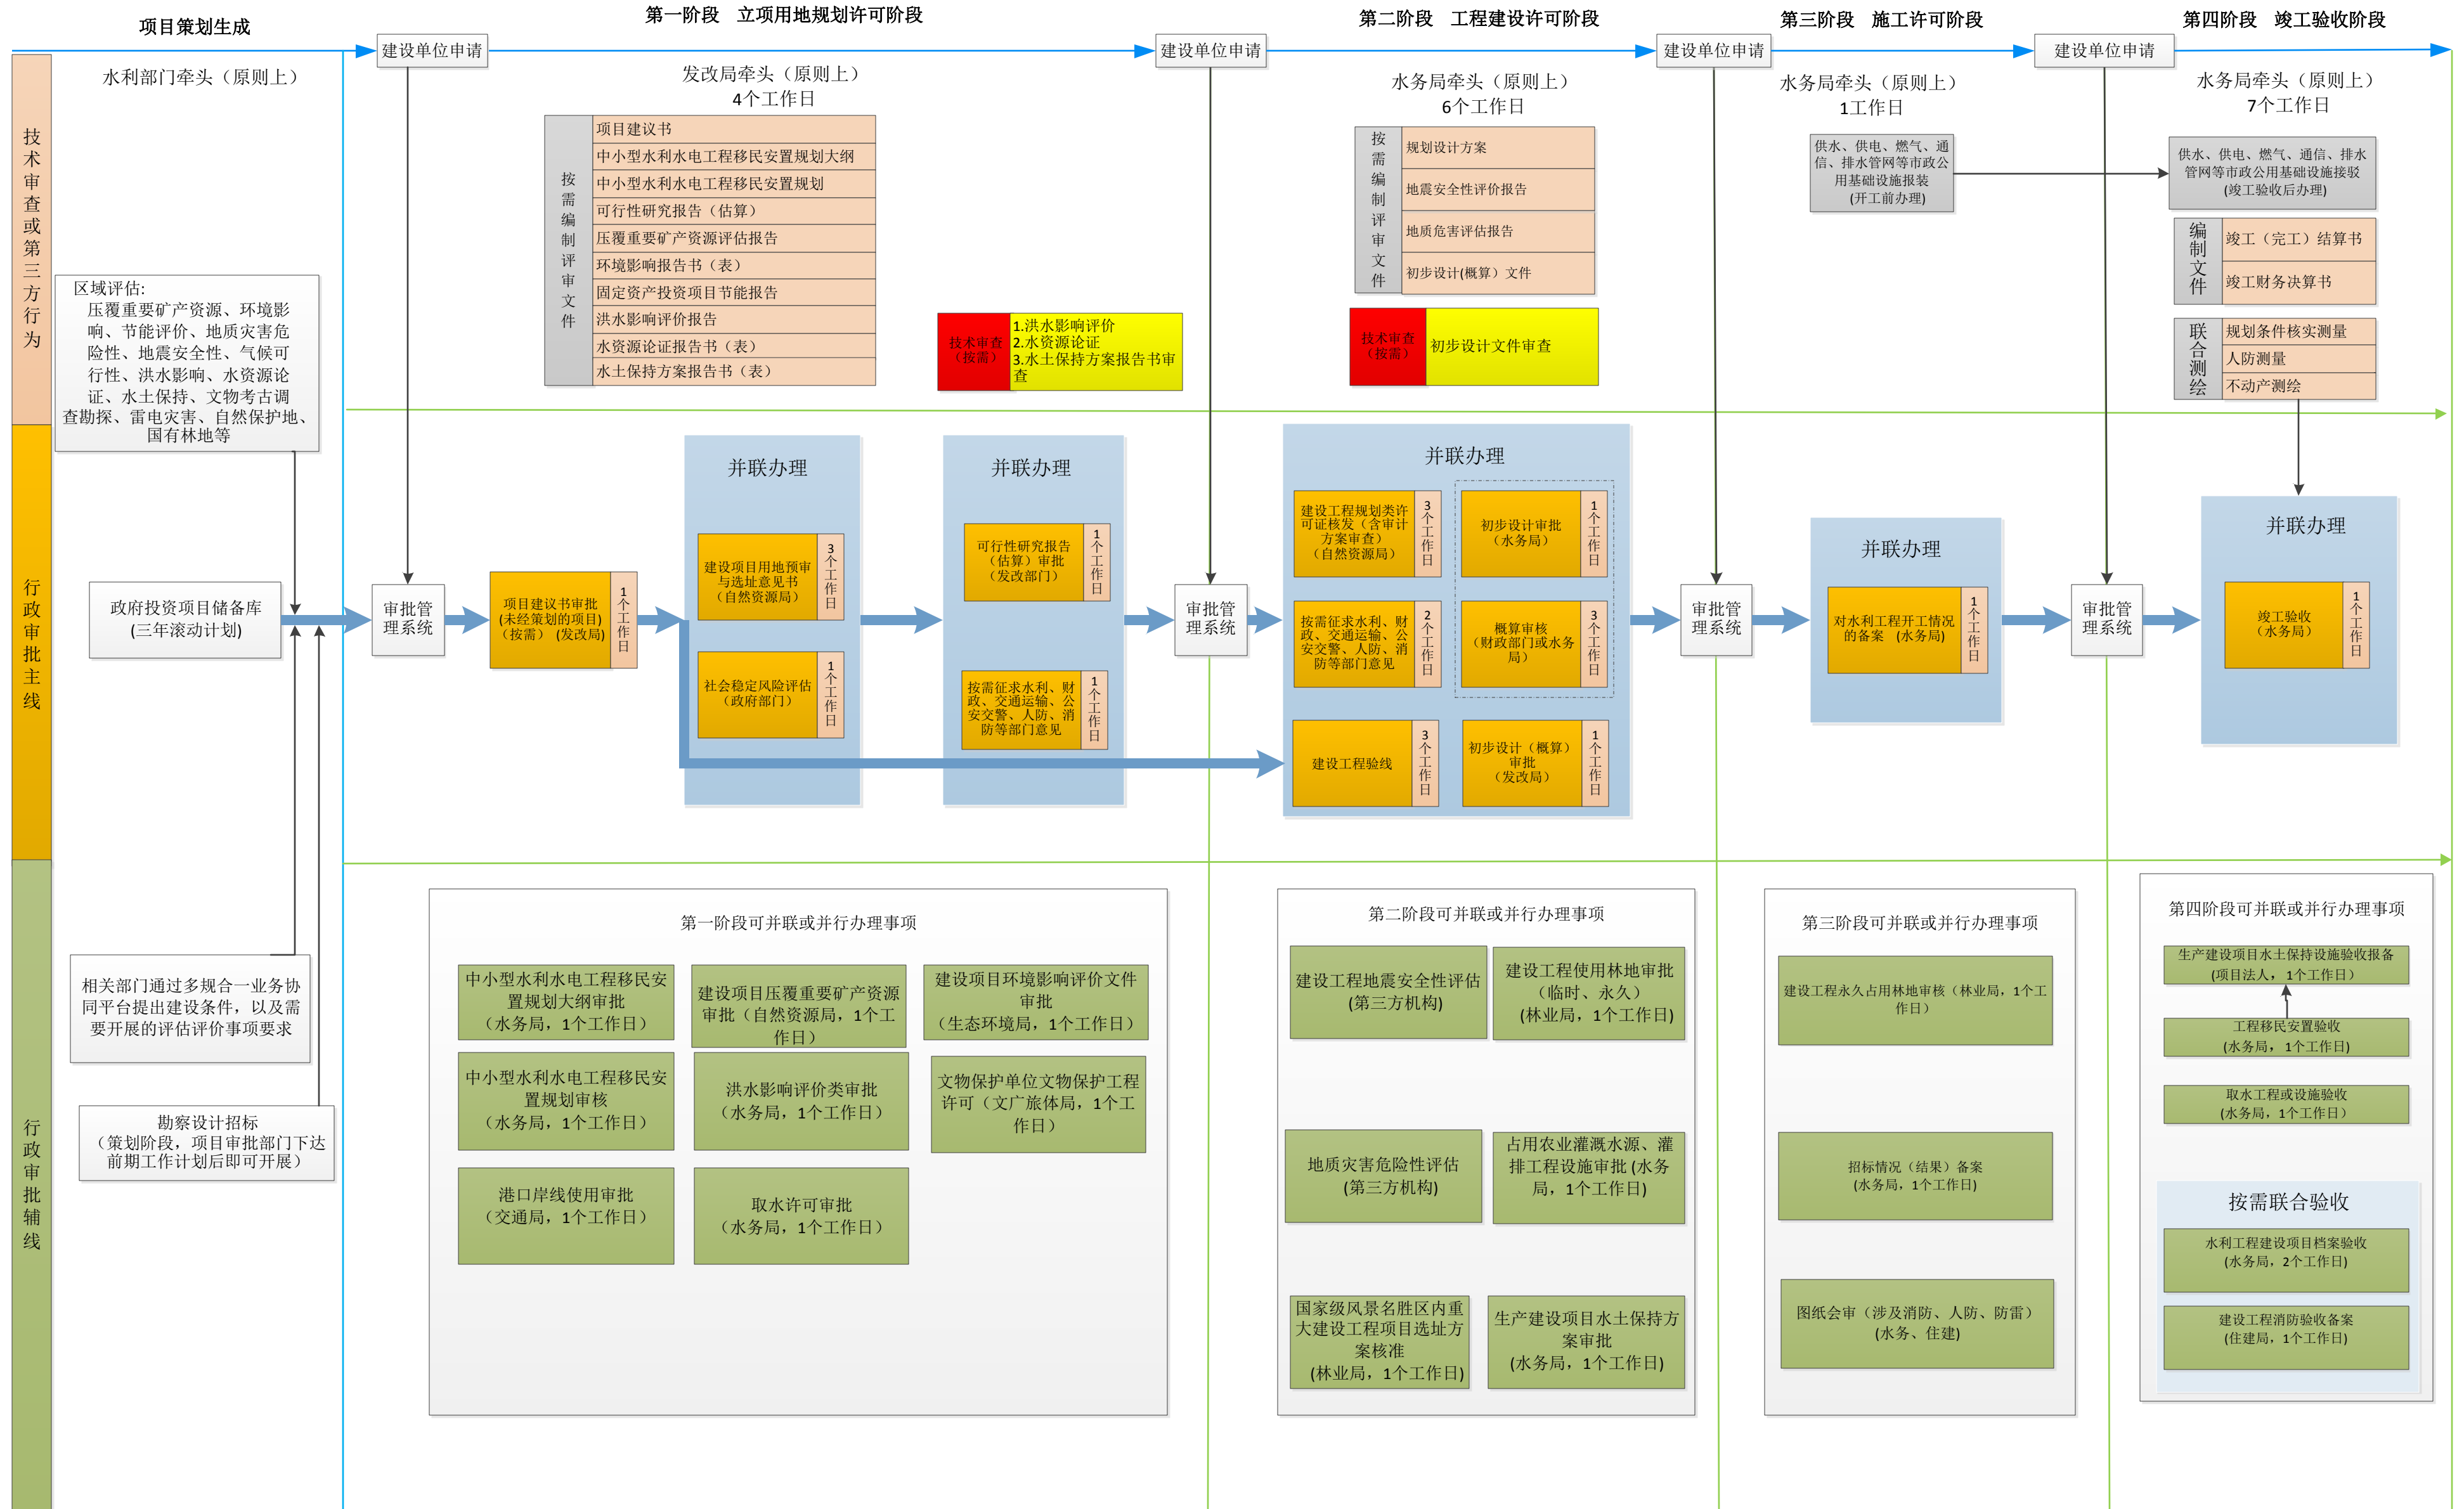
项目策划生成

第一阶段　立项用地规划许可阶段

第二阶段　工程建设许可阶段

第三阶段　施工许可阶段

第四阶段　竣工验收阶段

建设单位申请

建设单位申请

建设单位申请

建设单位申请

技术审查或第三方行为

水利部门牵头（原则上）

区域评估:
压覆重要矿产资源、环境影响、节能评价、地质灾害危险性、地震安全性、气候可行性、洪水影响、水资源论证、水土保持、文物考古调查勘探、雷电灾害、自然保护地、国有林地等

发改局牵头（原则上）
4个工作日

按需编制评审文件

项目建议书
中小型水利水电工程移民安置规划大纲
中小型水利水电工程移民安置规划
可行性研究报告（估算）
压覆重要矿产资源评估报告
环境影响报告书（表）
固定资产投资项目节能报告
洪水影响评价报告
水资源论证报告书（表）
水土保持方案报告书（表）

技术审查（按需）

1.洪水影响评价
2.水资源论证
3.水土保持方案报告书审查

水务局牵头（原则上）
6个工作日

按需编制评审文件

规划设计方案
地震安全性评价报告
地质危害评估报告
初步设计(概算）文件

技术审查（按需）

初步设计文件审查

水务局牵头（原则上）
1工作日

供水、供电、燃气、通信、排水管网等市政公用基础设施报装
(开工前办理)

水务局牵头（原则上）
7个工作日

供水、供电、燃气、通信、排水管网等市政公用基础设施接驳
(竣工验收后办理)

编制文件

竣工（完工）结算书
竣工财务决算书

联合测绘

规划条件核实测量
人防测量
不动产测绘

行政审批主线

政府投资项目储备库
(三年滚动计划)

审批管理系统

项目建议书审批
(未经策划的项目)
（按需）（发改局)

1个工作日

并联办理

建设项目用地预审与选址意见书
（自然资源局）

3个工作日

社会稳定风险评估
（政府部门）

1个工作日

并联办理

可行性研究报告（估算）审批
（发改部门）

1个工作日

按需征求水利、财政、交通运输、公安交警、人防、消防等部门意见

1个工作日

审批管理系统

并联办理

建设工程规划类许可证核发（含审计方案审查）
（自然资源局）

3个工作日

初步设计审批
（水务局）

1个工作日

按需征求水利、财政、交通运输、公安交警、人防、消防等部门意见

2个工作日

概算审核
（财政部门或水务局）

3个工作日

建设工程验线

3个工作日

初步设计（概算）审批
（发改局）

1个工作日

审批管理系统

并联办理

对水利工程开工情况的备案（水务局）

1个工作日

审批管理系统

并联办理

竣工验收
（水务局）

1个工作日

行政审批辅线

相关部门通过多规合一业务协同平台提出建设条件，以及需要开展的评估评价事项要求

勘察设计招标
（策划阶段，项目审批部门下达前期工作计划后即可开展）

第一阶段可并联或并行办理事项

中小型水利水电工程移民安置规划大纲审批
（水务局，1个工作日）

建设项目压覆重要矿产资源审批（自然资源局，1个工作日）

建设项目环境影响评价文件审批
（生态环境局，1个工作日）

中小型水利水电工程移民安置规划审核
（水务局，1个工作日）

洪水影响评价类审批
（水务局，1个工作日）

文物保护单位文物保护工程许可（文广旅体局，1个工作日）

港口岸线使用审批
（交通局，1个工作日）

取水许可审批
（水务局，1个工作日）

第二阶段可并联或并行办理事项

建设工程地震安全性评估
(第三方机构)

建设工程使用林地审批
（临时、永久）
(林业局，1个工作日)

地质灾害危险性评估
(第三方机构)

占用农业灌溉水源、灌排工程设施审批 (水务局，1个工作日)

国家级风景名胜区内重大建设工程项目选址方案核准
(林业局，1个工作日)

生产建设项目水土保持方案审批
(水务局，1个工作日)

第三阶段可并联或并行办理事项

建设工程永久占用林地审核（林业局，1个工作日）

招标情况（结果）备案
(水务局，1个工作日)

图纸会审（涉及消防、人防、防雷）
(水务、住建)

第四阶段可并联或并行办理事项

生产建设项目水土保持设施验收报备
(项目法人，1个工作日)

工程移民安置验收
(水务局，1个工作日)

取水工程或设施验收
(水务局，1个工作日)

按需联合验收

水利工程建设项目档案验收
(水务局，2个工作日)

建设工程消防验收备案
(住建局，1个工作日)